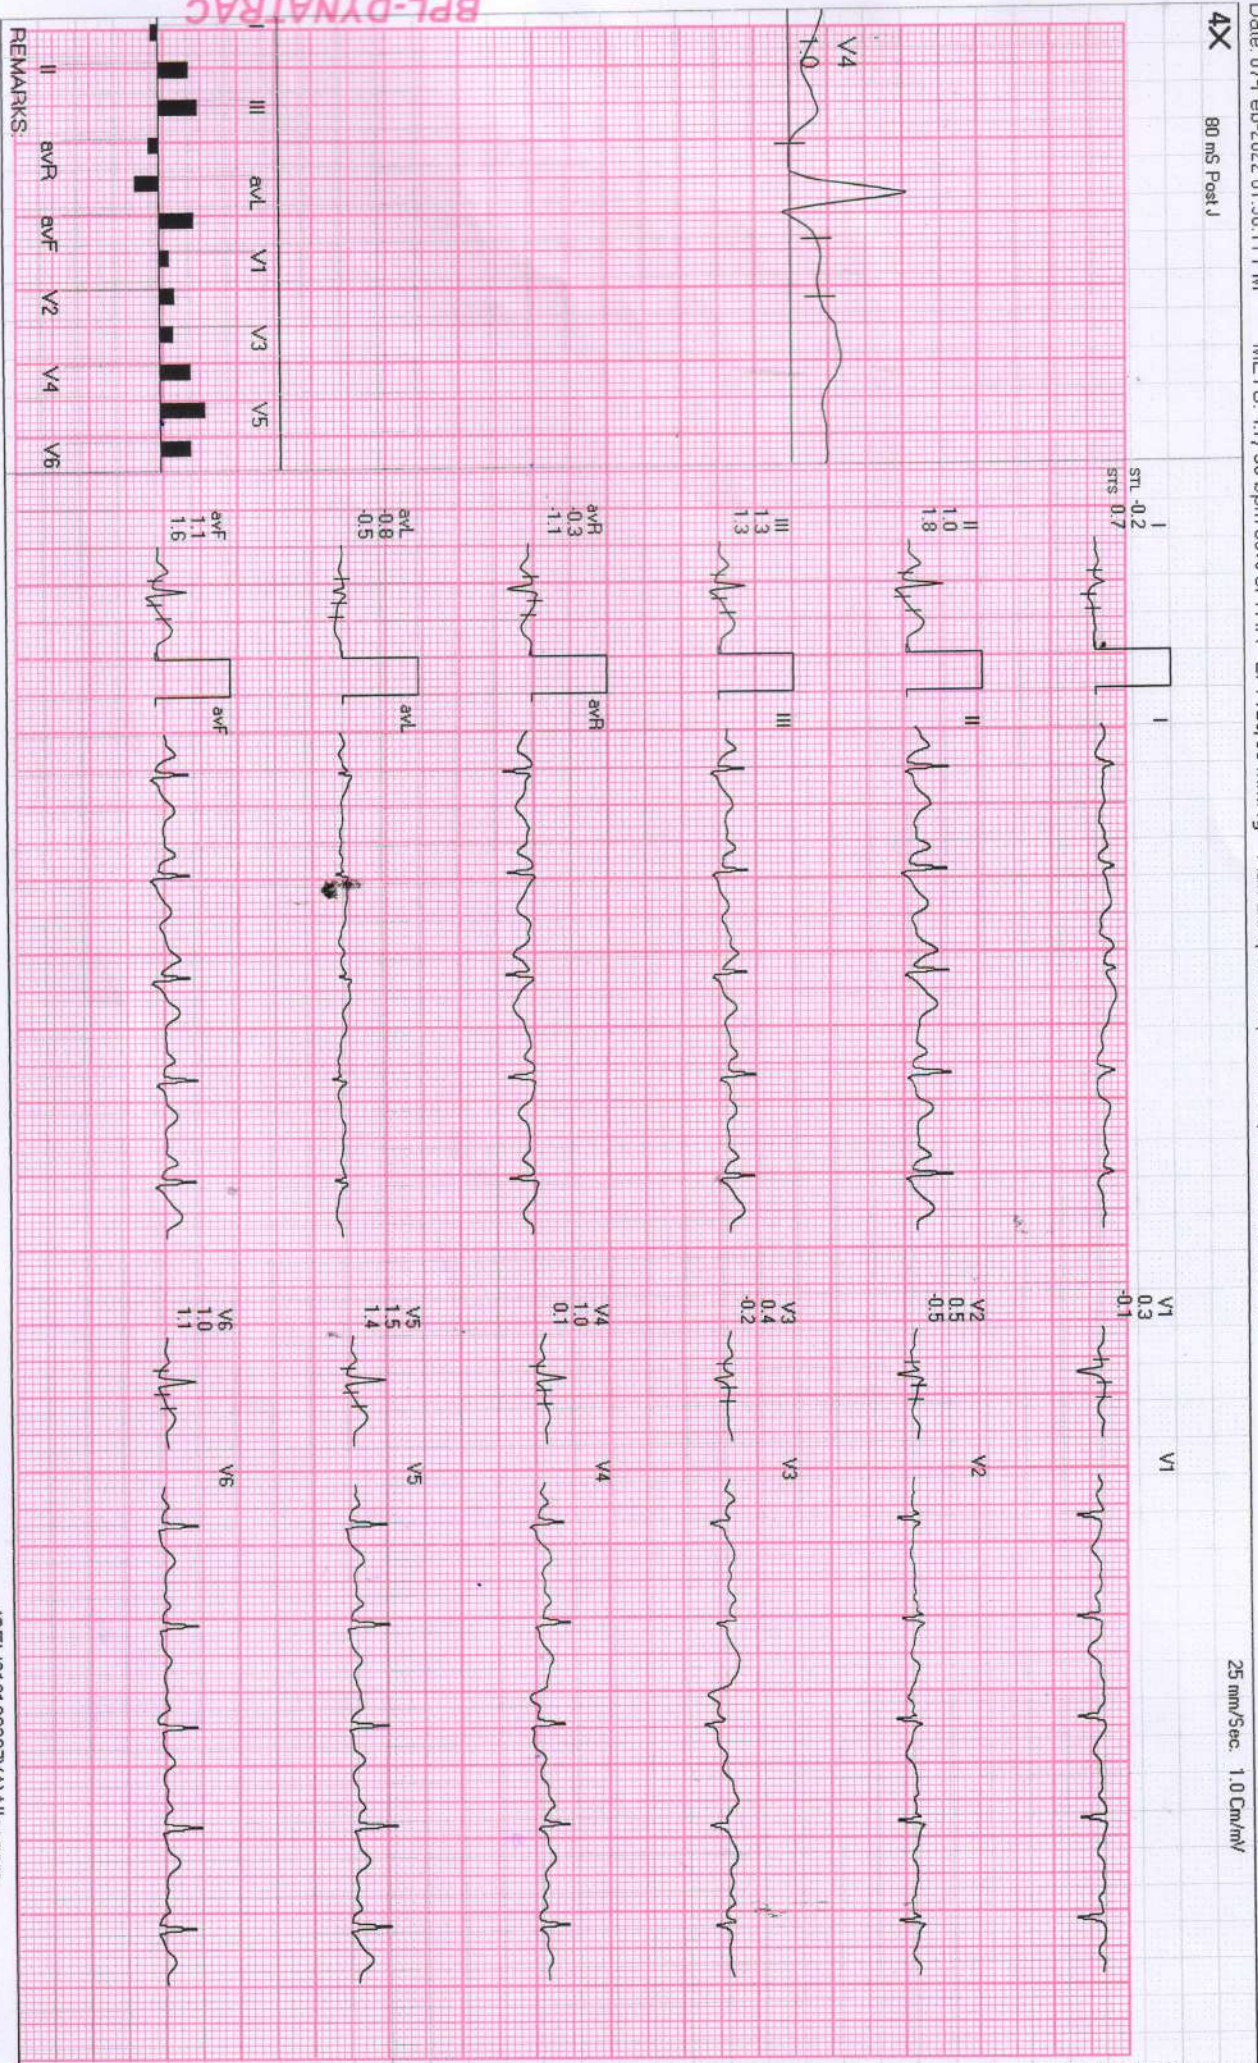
4X

80 mS Post J

25 mm/Sec. 1.0 Cm/mV

BPL-DYNATRAC

V4

1.0

I
STL -0.2
STS 0.7

II
1.0
1.8

III
1.3
1.3

aVR
-0.3
1.1

aVL
-0.8
-0.5

aVF
1.1
1.6

I

II

III

aVR

aVL

aVF

V1
0.3
-0.1

V2
0.5
-0.5

V3
0.4
-0.2

V4
1.0
0.1

V5
1.5
1.4

V6
1.0
1.1

V1

V2

V3

V4

V5

V6

I III aVL V1 V3 V5

II aVR aVF V2 V4 V6

REMARKS: